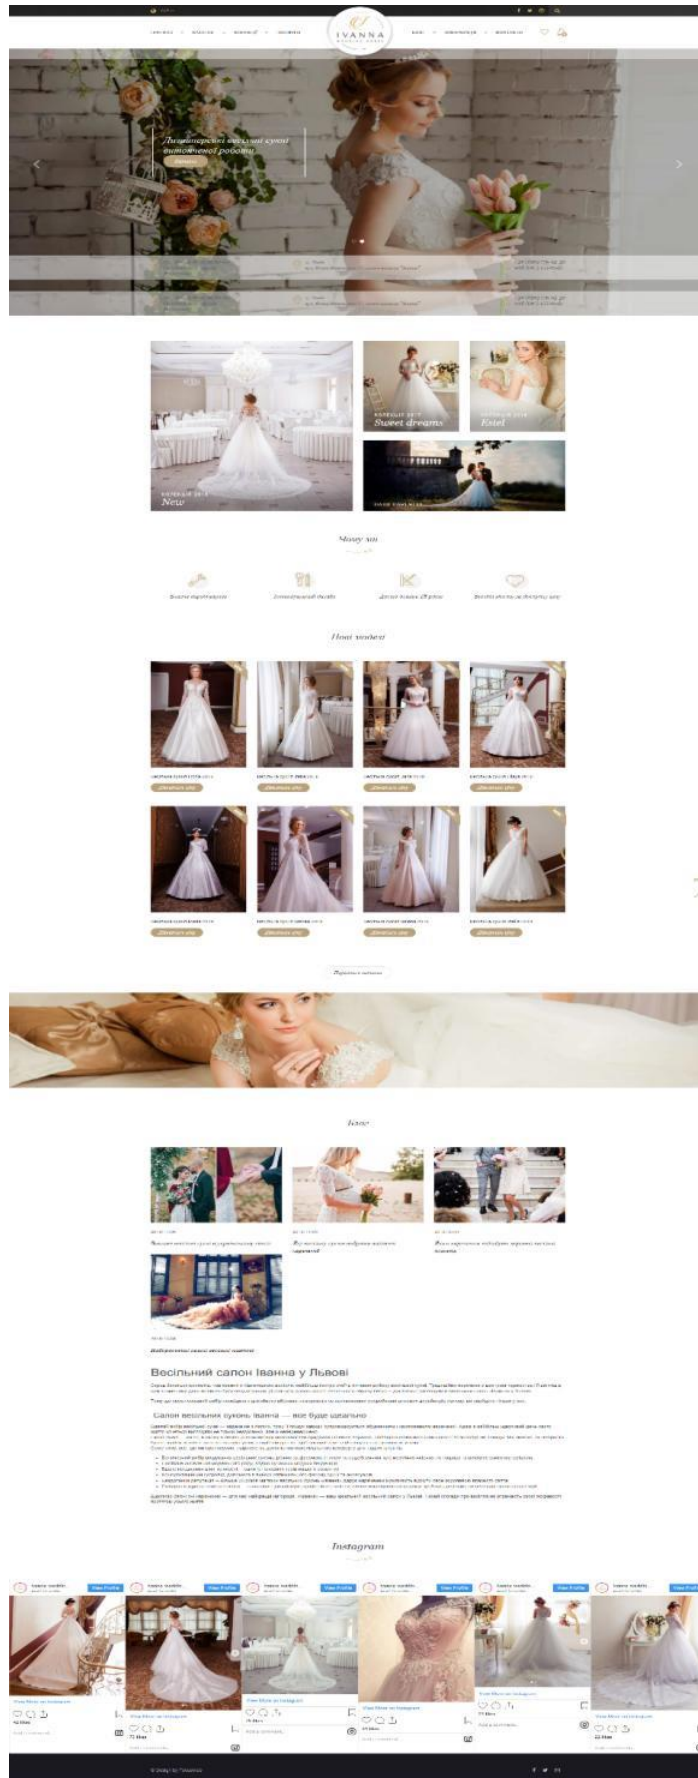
IVANNA

Дизайнерські весільні сукні

Колекція 2018
New

Колекція 2017
Sweet dreams

Колекція 2016
Estel

Чому ми

Нові моделі

Блог

Весільний салон Іванна у Львові

Салон весільних суконь Іванна — все буде ідеально

Instagram

View Profile

View More on Instagram